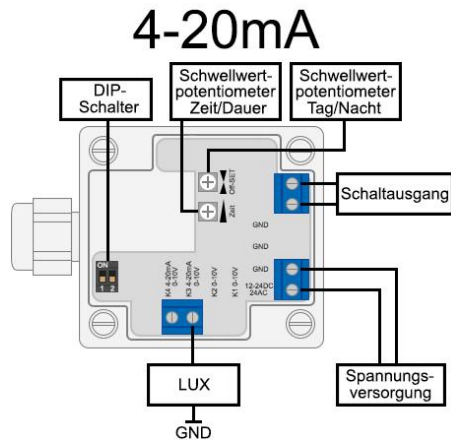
4-20mA

DIP-Schalter

Schwellwertpotentiometer Zeit/Dauer

Schwellwertpotentiometer Tag/Nacht

Off-SET

Zeit

Schaltausgang

GND

GND

GND

12-24DC 24AC

ON
1 2

K4 4-20mA 0-10V

K3 4-20mA 0-10V

K2 0-10V

K1 0-10V

LUX

GND

Spannungsversorgung